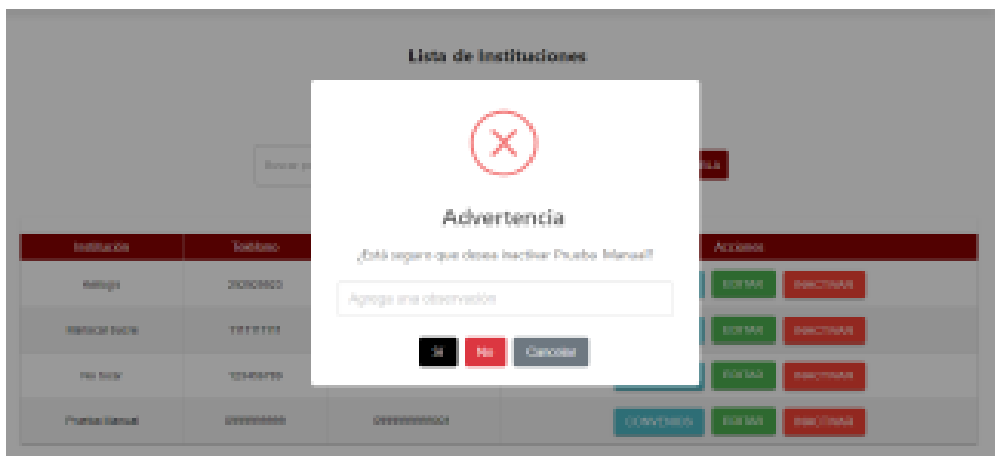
Lista de Instituciones

Advertencia

¿Está seguro que desea inactivar Prueba Manual?

Agrega una observación

Si No Cancelar

Buscar p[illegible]

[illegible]

| Institución | Teléfono | | Acciones |
|---|---|---|---|
| Kellogs | 202505603 | | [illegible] EDITAR INACTIVAR |
| Mariscal Sucre | 11111111 | | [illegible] EDITAR INACTIVAR |
| Yo Soy | 123456789 | | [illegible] EDITAR INACTIVAR |
| Prueba Manual | 0999999999 | 0999999999024 | CONVENIOS EDITAR INACTIVAR |